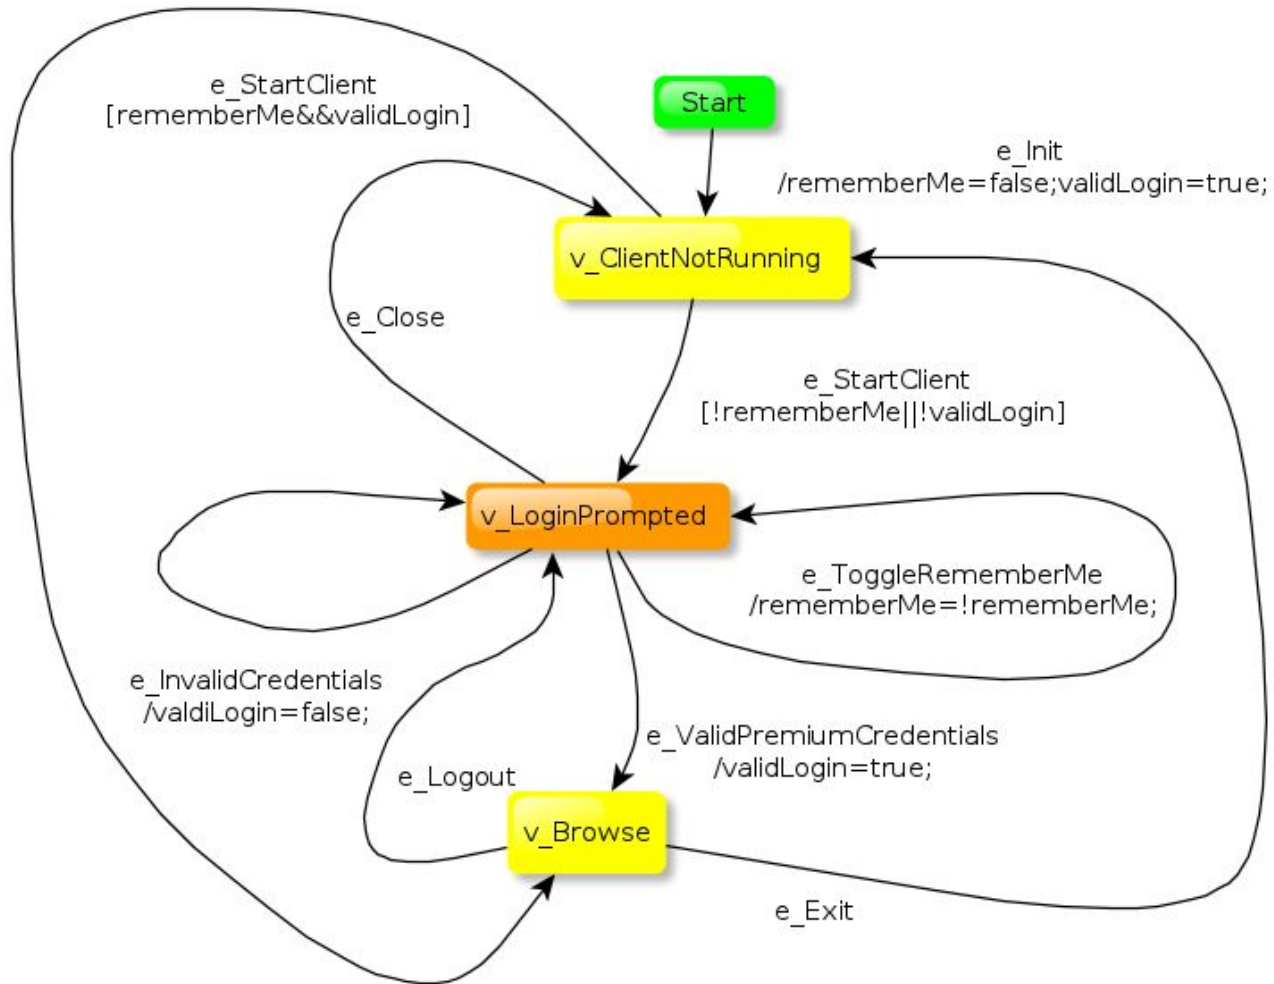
e_StartClient
[rememberMe&&validLogin]

Start

e_Init
/rememberMe=false;validLogin=true;

v_ClientNotRunning

e_Close

e_StartClient
[!rememberMe||!validLogin]

v_LoginPrompted

e_ToggleRememberMe
/rememberMe=!rememberMe;

e_InvalidCredentials
/valdiLogin=false;

e_ValidPremiumCredentials
/validLogin=true;

e_Logout

v_Browse

e_Exit